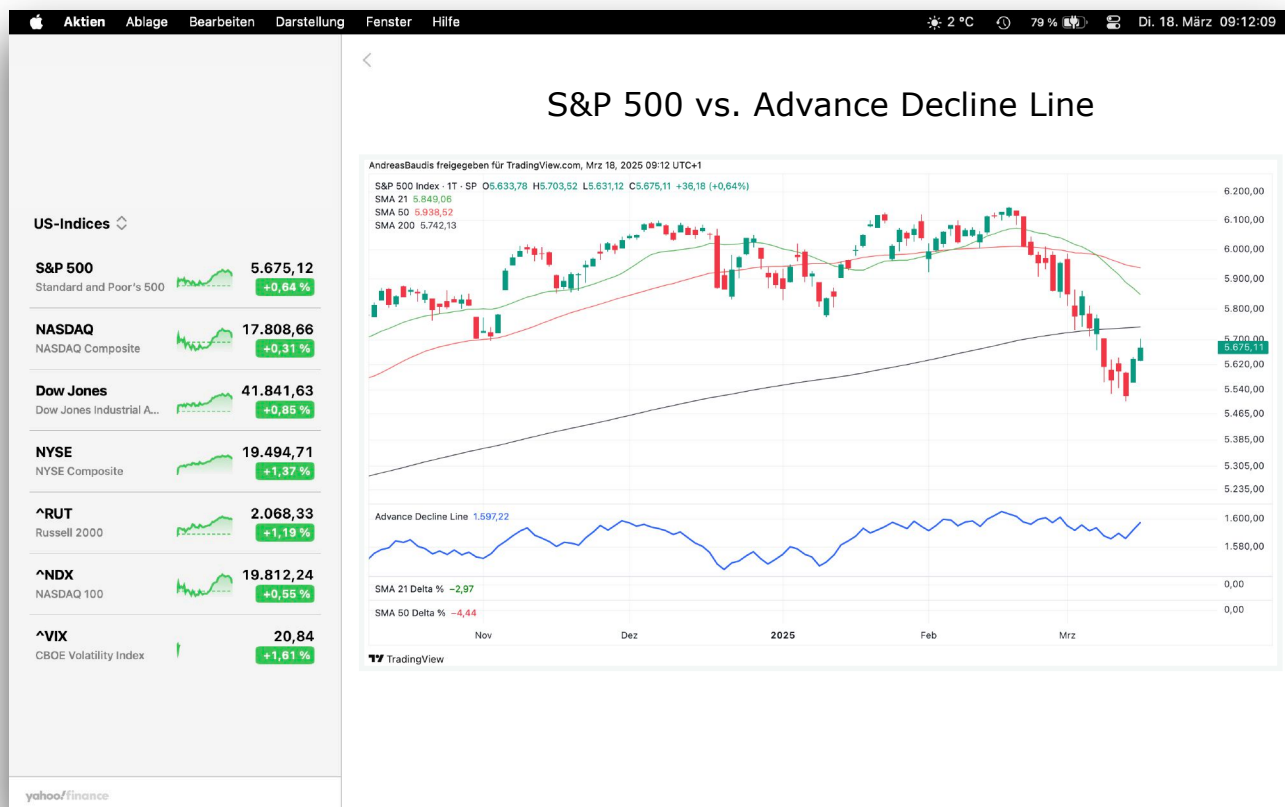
Aktien Ablage Bearbeiten Darstellung Fenster Hilfe

2 °C 79 % Di. 18. März 09:12:09

US-Indices

S&P 500
Standard and Poor's 500
5.675,12
+0,64 %

NASDAQ
NASDAQ Composite
17.808,66
+0,31 %

Dow Jones
Dow Jones Industrial A...
41.841,63
+0,85 %

NYSE
NYSE Composite
19.494,71
+1,37 %

^RUT
Russell 2000
2.068,33
+1,19 %

^NDX
NASDAQ 100
19.812,24
+0,55 %

^VIX
CBOE Volatility Index
20,84
+1,61 %

yahoo!finance

S&P 500 vs. Advance Decline Line

AndreasBaudis freigegeben für TradingView.com, Mrz 18, 2025 09:12 UTC+1

S&P 500 Index · 1T · SP O5.633,78 H5.703,52 L5.631,12 C5.675,11 +36,18 (+0,64%)
SMA 21 5.849,06
SMA 50 5.938,52
SMA 200 5.742,13

6.200,00
6.100,00
6.000,00
5.900,00
5.800,00
5.700,00
5.675,11
5.620,00
5.540,00
5.465,00
5.385,00
5.305,00
5.235,00

Advance Decline Line 1.597,22
1.600,00
1.580,00

SMA 21 Delta % −2,97
0,00

SMA 50 Delta % −4,44
0,00

Nov Dez 2025 Feb Mrz

TradingView